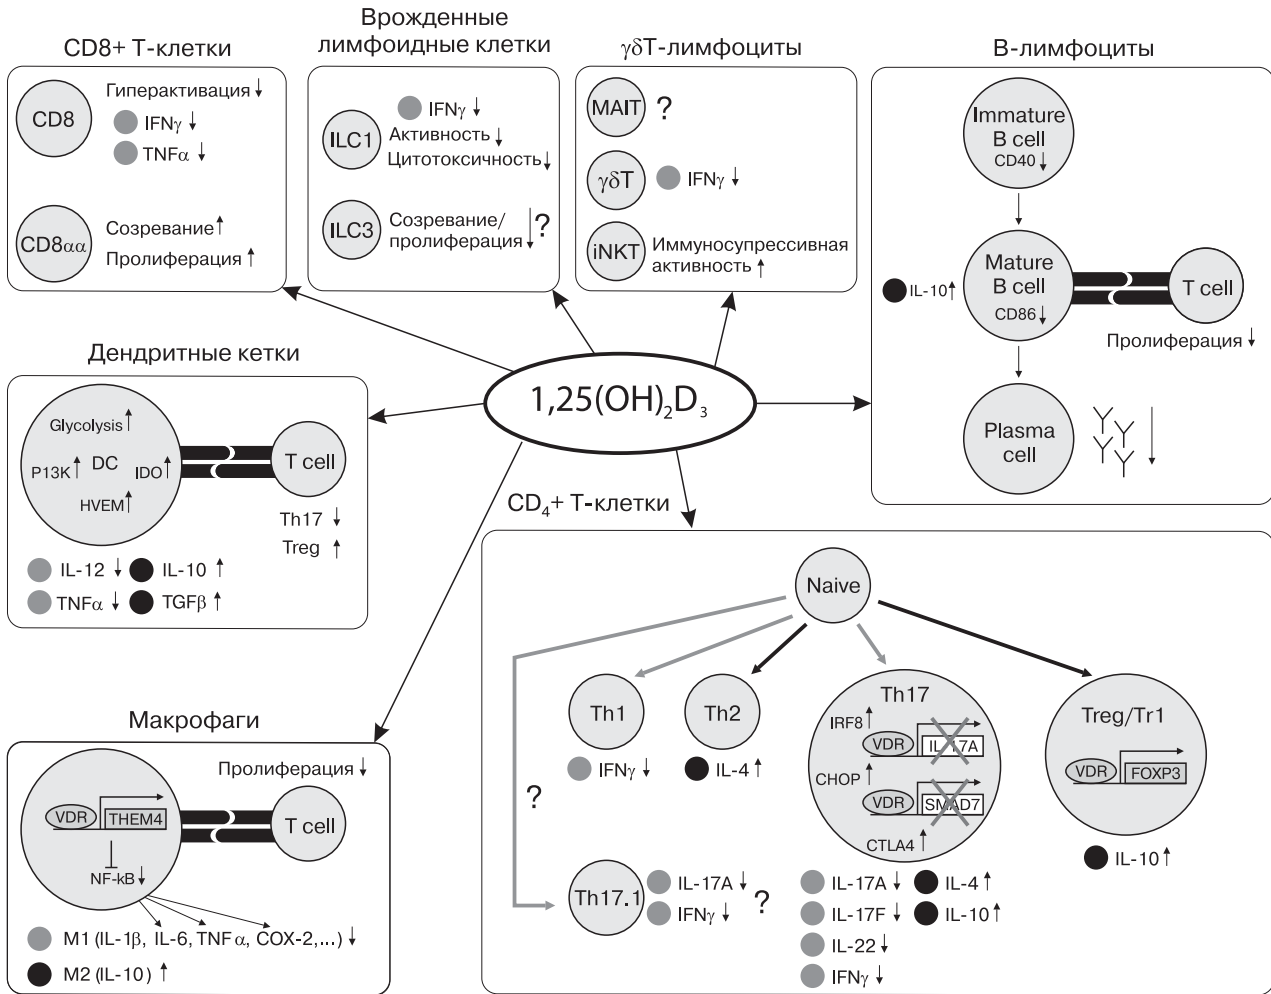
CD8+ T-клетки

CD8 Гиперактивация ↓ IFNγ ↓ TNFα ↓

CD8αα Созревание ↑ Пролиферация ↑

Врожденные лимфоидные клетки

ILC1 IFNγ ↓ Активность ↓ Цитотоксичность ↓

ILC3 Созревание/ пролиферация ↓ ?

γδT-лимфоциты

MAIT ?

γδT IFNγ ↓

iNKT Иммуносупрессивная активность ↑

B-лимфоциты

Immature B cell CD40 ↓

Mature B cell CD86 ↓ IL-10 ↑ T cell

Пролиферация ↓

Plasma cell ↓

$1,25(OH)_2D_3$

Дендритные кетки

Glycolysis ↑ P13K ↑ DC IDO ↑ HVEM ↑ T cell

Th17 ↓ Treg ↑

IL-12 ↓ IL-10 ↑ TNFα ↓ TGFβ ↑

CD$_4$+ T-клетки

Naive

Th1 IFNγ ↓

Th2 IL-4 ↑

Th17 IRF8 ↑ VDR IL-17A CHOP ↑ VDR SMAD7 CTLA4 ↑

Treg/Tr1 VDR FOXP3

IL-10 ↑

?

Th17.1 IL-17A ↓ IFNγ ↓ ?

IL-17A ↓ IL-4 ↑ IL-17F ↓ IL-10 ↑ IL-22 ↓ IFNγ ↓

Макрофаги

Пролиферация ↓

VDR THEM4 T cell

NF-kB ↓

M1 (IL-1β, IL-6, TNF α, COX-2,...) ↓

M2 (IL-10) ↑